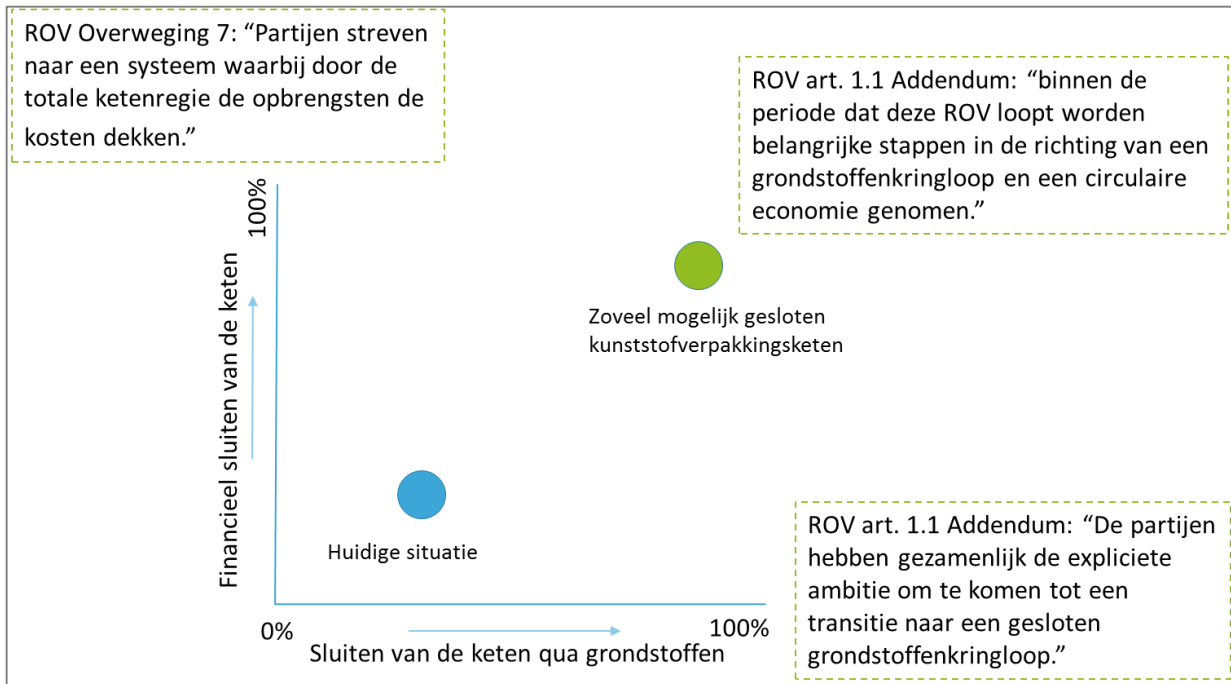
ROV Overweging 7: “Partijen streven naar een systeem waarbij door de totale ketenregie de opbrengsten de kosten dekken.”

ROV art. 1.1 Addendum: “binnen de periode dat deze ROV loopt worden belangrijke stappen in de richting van een grondstoffenkringloop en een circulaire economie genomen.”

100%

Financieel sluiten van de keten

Zoveel mogelijk gesloten kunststofverpakkingsketen

Huidige situatie

ROV art. 1.1 Addendum: “De partijen hebben gezamenlijk de expliciete ambitie om te komen tot een transitie naar een gesloten grondstoffenkringloop.”

0%

100%

Sluiten van de keten qua grondstoffen